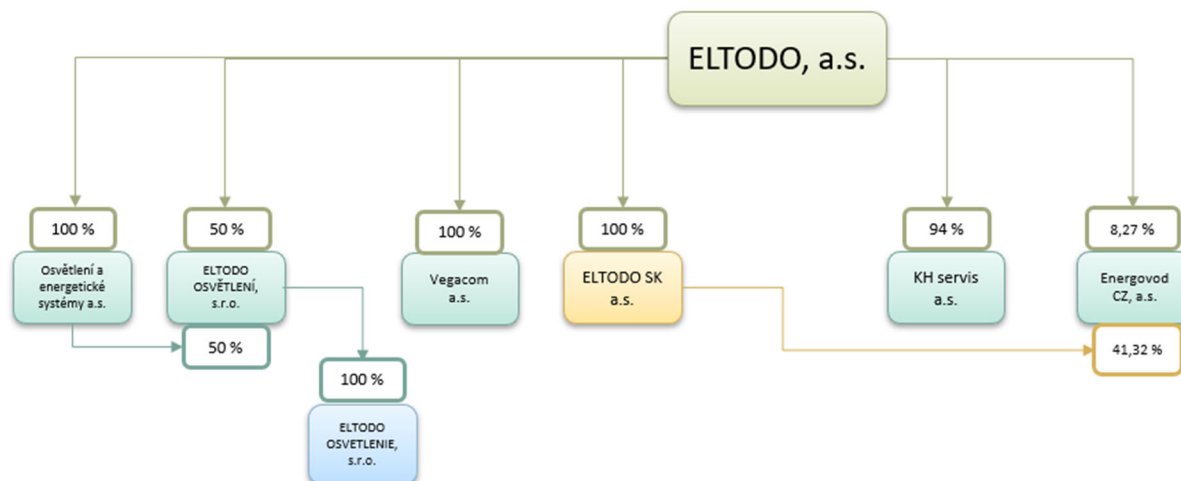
ELTODO, a.s.

100 %

Osvětlení a energetické systémy a.s.

50 %

ELTODO OSVĚTLENÍ, s.r.o.

50 %

100 %

ELTODO OSVETLENIE, s.r.o.

100 %

Vegacom a.s.

100 %

ELTODO SK a.s.

94 %

KH servis a.s.

8,27 %

Energovod CZ, a.s.

41,32 %